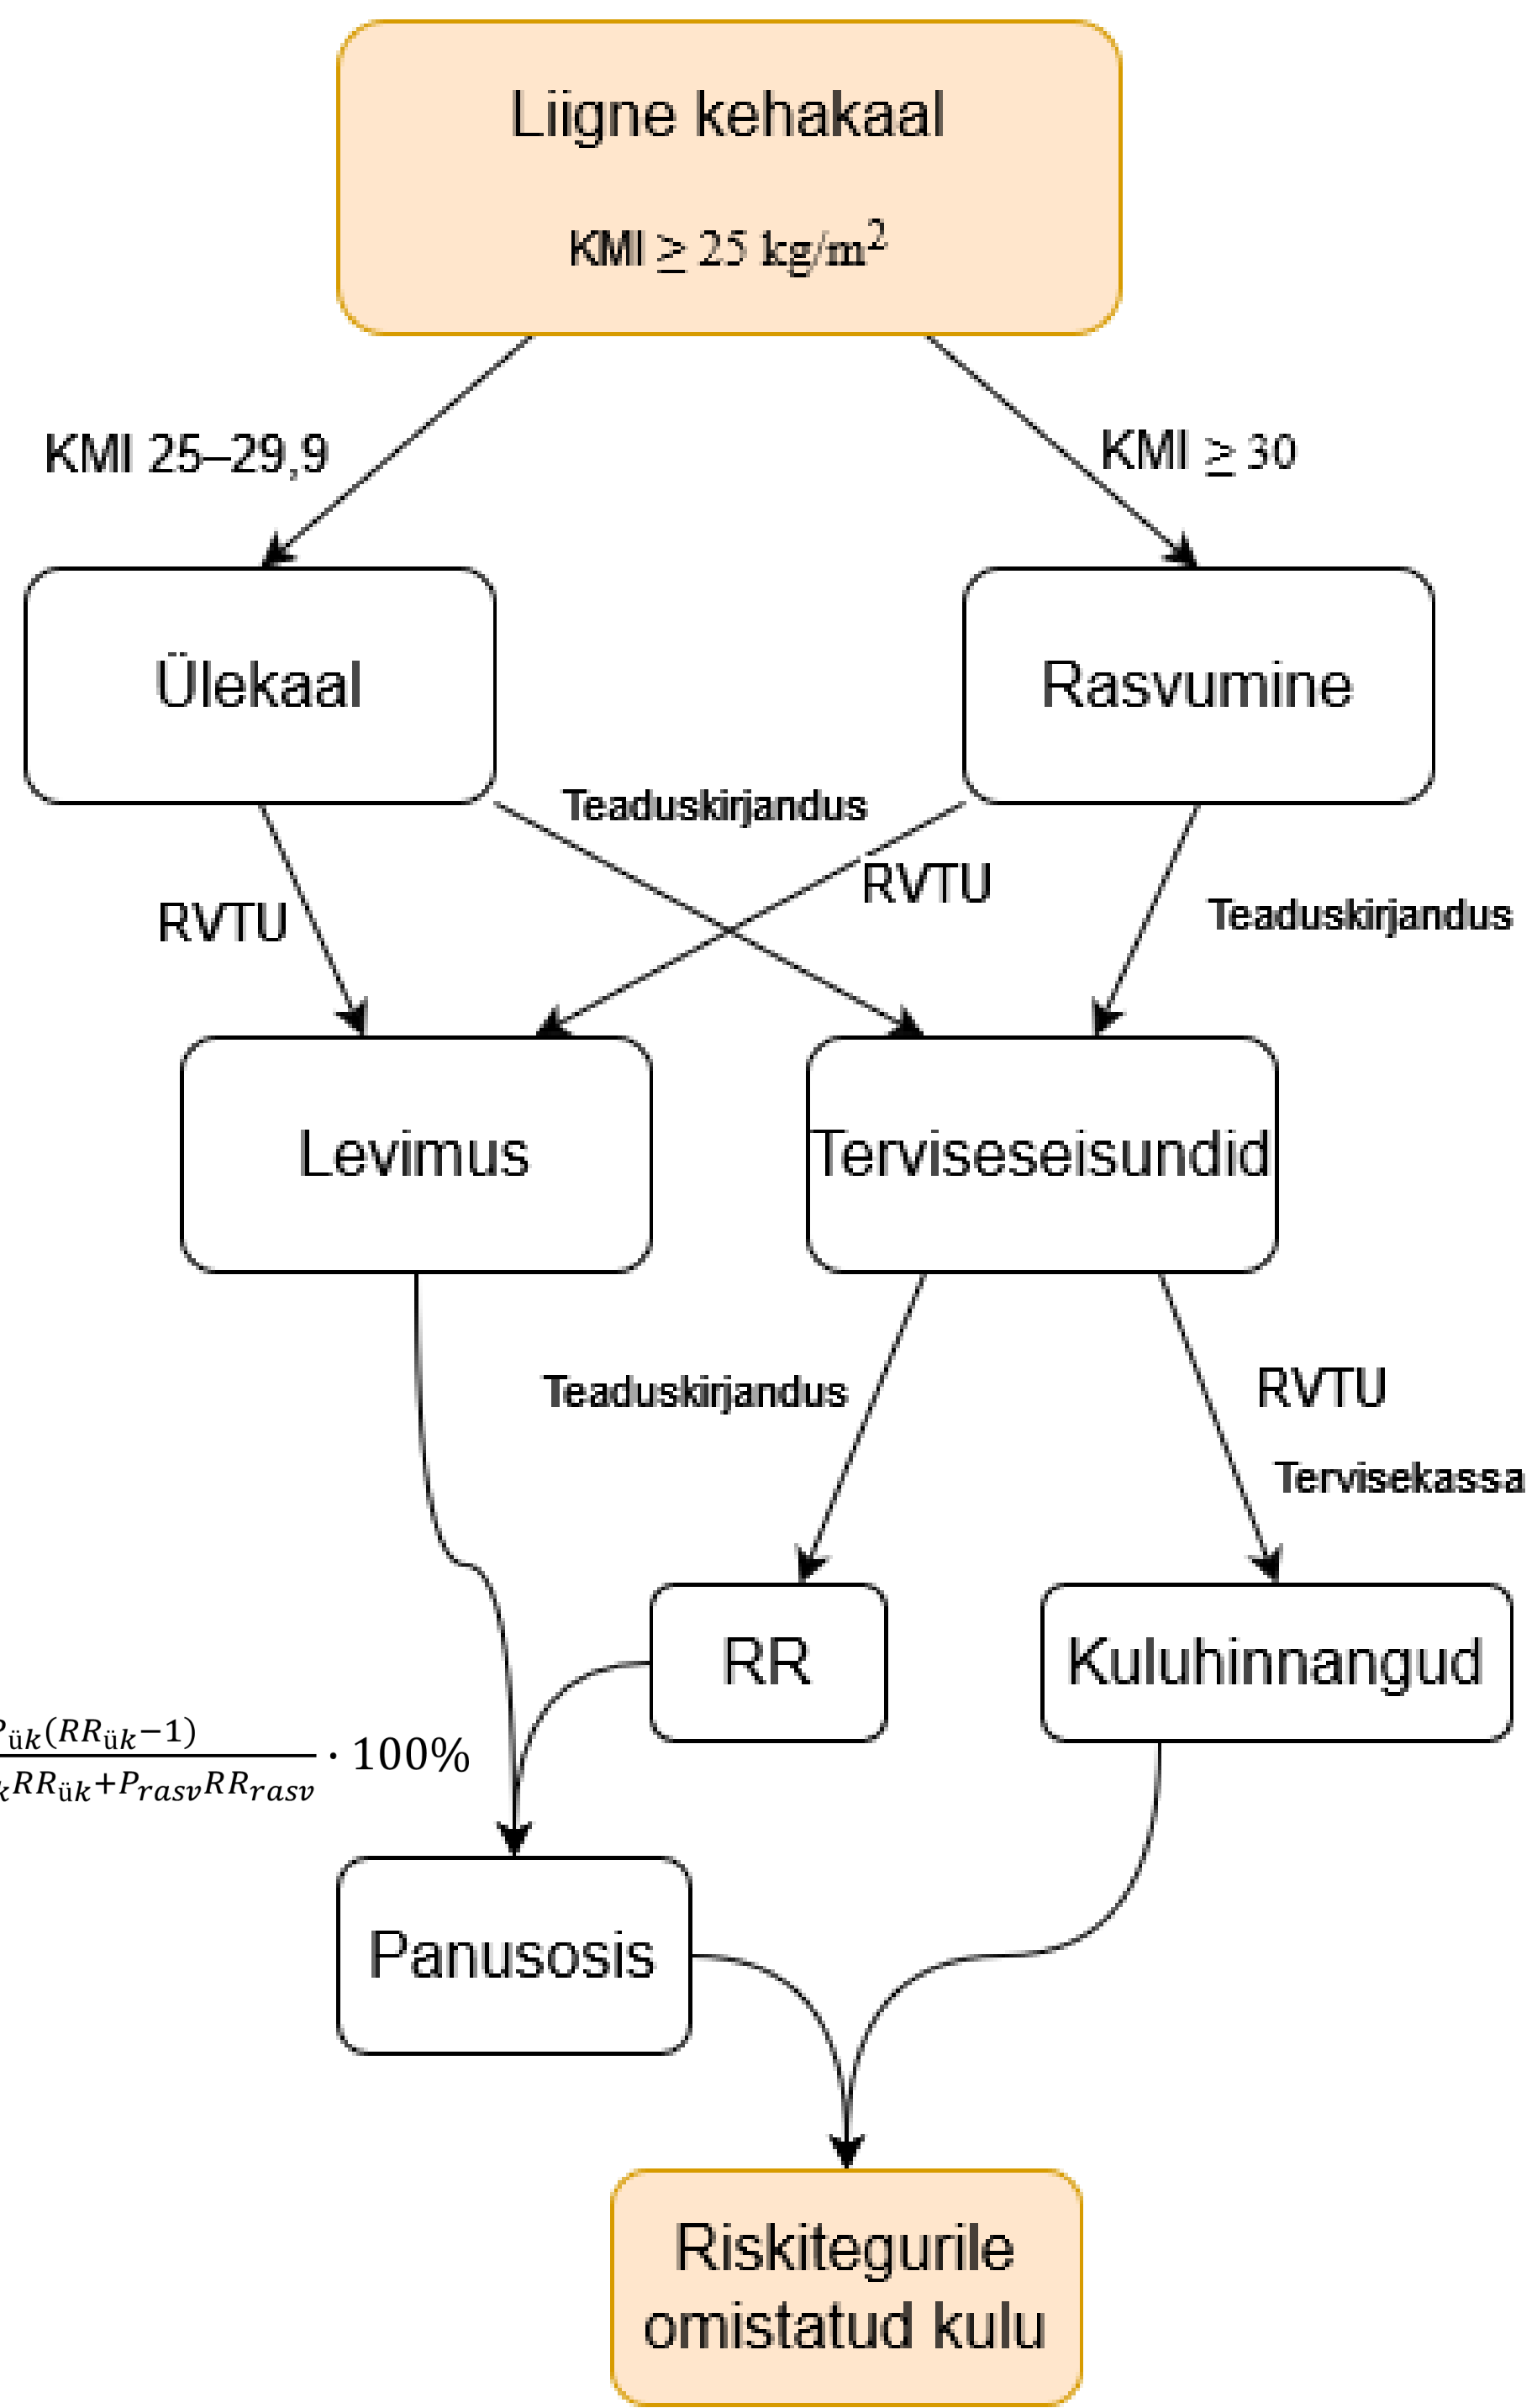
Liigne kehakaal

KMI $\geq 25$ kg/m$^2$

KMI 25–29,9

KMI $\geq 30$

Ülekaal

Rasvumine

Teaduskirjandus

RVTU

RVTU

Teaduskirjandus

Levimus

Terviseseisundid

Teaduskirjandus

RVTU

Tervisekassa

RR

Kuluhinnangud

$\frac{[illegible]_{ük}(RR_{ük}-1)}{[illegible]_{k}RR_{ük}+P_{rasv}RR_{rasv}} \cdot 100\%$

Panusosis

Riskitegurile omistatud kulu